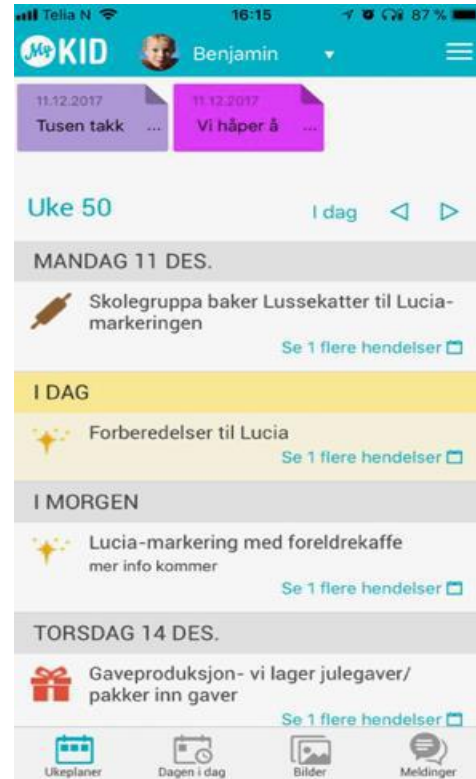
Telia N 16:15 87 %

My KID Benjamin

11.12.2017
Tusen takk ...

11.12.2017
Vi håper å ...

Uke 50 I dag

MANDAG 11 DES.

Skolegruppa baker Lussekatter til Lucia-markeringen
Se 1 flere hendelser

I DAG

Forberedelser til Lucia
Se 1 flere hendelser

I MORGEN

Lucia-markering med foreldrekaffe
mer info kommer
Se 1 flere hendelser

TORSDAG 14 DES.

Gaveproduksjon- vi lager julegaver/ pakker inn gaver
Se 1 flere hendelser

Ukeplaner Dagen i dag Bilder Meldinger